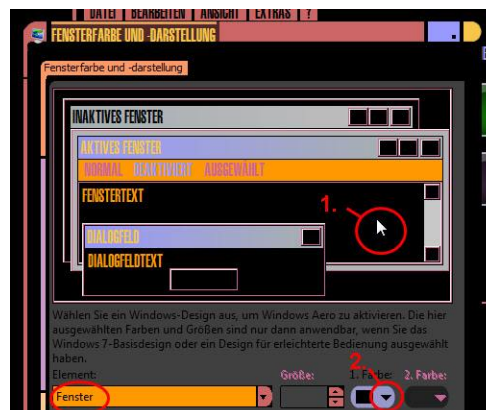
DATEI | BEARBEITEN | ANSICHT | EXTRAS | ?

FENSTERFARBE UND -DARSTELLUNG

Fensterfarbe und -darstellung

INAKTIVES FENSTER

AKTIVES FENSTER

NORMAL DEAKTIVIERT AUSGEWÄHLT

FENSTERTEXT

1.

DIALOGFELD

DIALOGFELDTEXT

Wählen Sie ein Windows-Design aus, um Windows Aero zu aktivieren. Die hier ausgewählten Farben und Größen sind nur dann anwendbar, wenn Sie das Windows 7-Basisdesign oder ein Design für erleichterte Bedienung ausgewählt haben.

Element:

Größe:

1. Farbe:

2. Farbe:

2.

Fenster